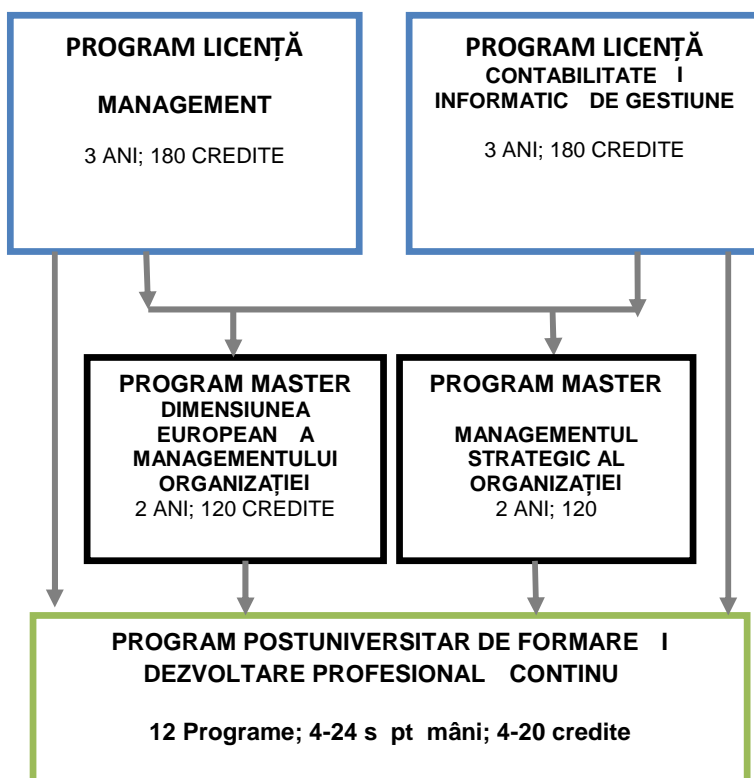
PROGRAM LICENȚĂ

MANAGEMENT

3 ANI; 180 CREDITE

PROGRAM LICENȚĂ
CONTABILITATE I INFORMATIC DE GESTIUNE

3 ANI; 180 CREDITE

PROGRAM MASTER
DIMENSIUNEA EUROPEAN A MANAGEMENTULUI ORGANIZAȚIEI
2 ANI; 120 CREDITE

PROGRAM MASTER

MANAGEMENTUL STRATEGIC AL ORGANIZAȚIEI
2 ANI; 120

PROGRAM POSTUNIVERSITAR DE FORMARE I DEZVOLTARE PROFESIONAL CONTINU

12 Programe; 4-24 s pt mâni; 4-20 credite